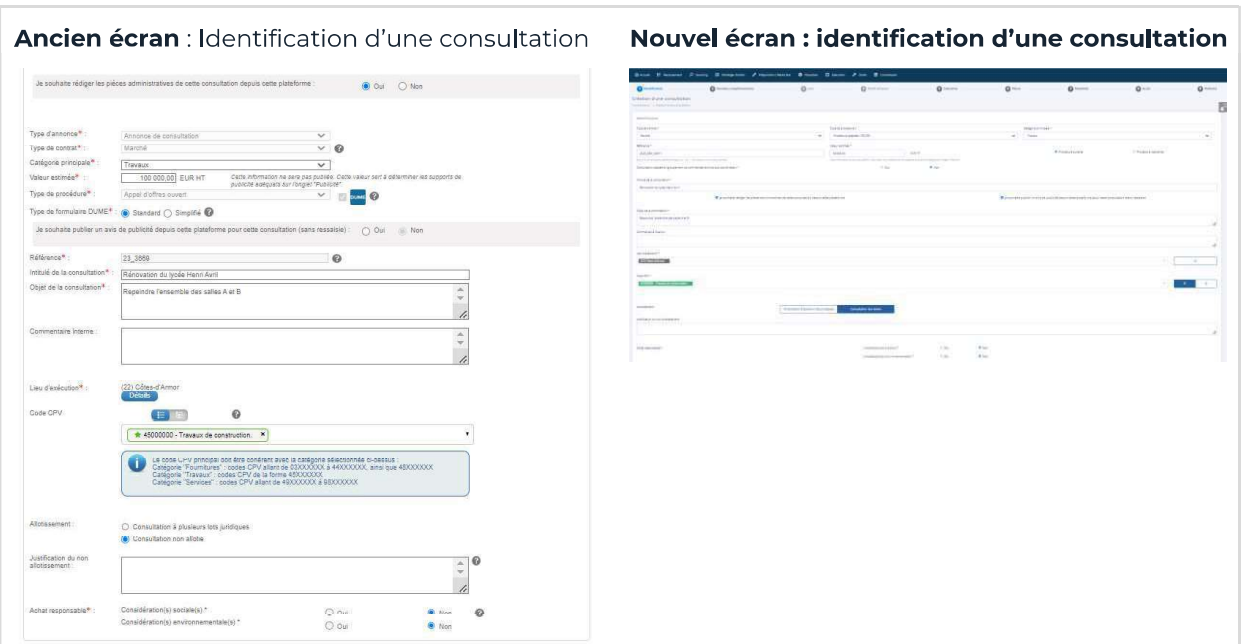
**Ancien écran** : Identification d'une consultation

Je souhaite rédiger les pièces administratives de cette consultation depuis cette plateforme : Oui Non

Type d'annonce* : Annonce de consultation
Type de contrat* : Marché
Catégorie principale* : Travaux
Valeur estimée* : 100 000,00 EUR HT
Cette information ne sera pas publiée. Cette valeur sert à déterminer les supports de publicité adéquats sur l'onglet "Publicité"
Type de procédure* : Appel d'offres ouvert DUME
Type de formulaire DUME* : Standard Simplifié

Je souhaite publier un avis de publicité depuis cette plateforme pour cette consultation (sans ressaisie) : Oui Non

Référence* : 23_3886
Intitulé de la consultation* : Rénovation du lycée Henri Avril
Objet de la consultation* : Repeindre l'ensemble des salles A et B
Commentaire interne :

Lieu d'exécution* : (22) Côtes-d'Armor
Détails
Code CPV
★ 45000000 - Travaux de construction. ×

Le code CPV principal doit être cohérent avec la catégorie sélectionnée ci-dessus :
Catégorie "Fournitures" : codes CPV allant de 03XXXXXX à 44XXXXXX, ainsi que 48XXXXXX
Catégorie "Travaux" : codes CPV de la forme 45XXXXXX
Catégorie "Services" : codes CPV allant de 49XXXXXX à 98XXXXXX

Allotissement : Consultation à plusieurs lots juridiques
Consultation non allotie
Justification du non allotissement :

Achat responsable* : Considération(s) sociale(s) * Oui Non
Considération(s) environnementale(s) * Oui Non

**Nouvel écran : identification d'une consultation**

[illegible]